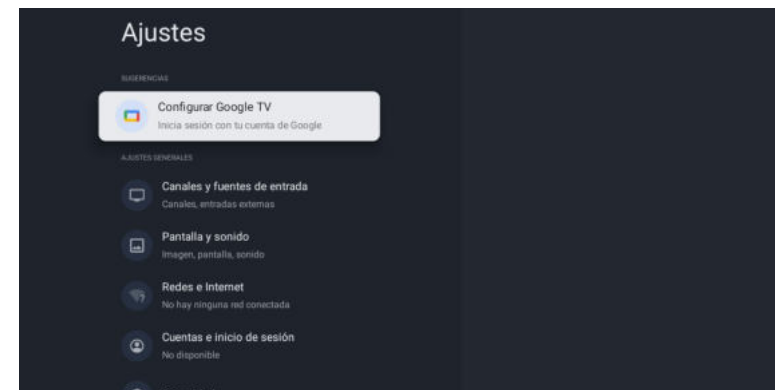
Ajustes

SUGERENCIAS

Configurar Google TV
Inicia sesión con tu cuenta de Google

AJUSTES GENERALES

Canales y fuentes de entrada
Canales, entradas externas

Pantalla y sonido
Imagen, pantalla, sonido

Redes e Internet
No hay ninguna red conectada

Cuentas e inicio de sesión
No disponible